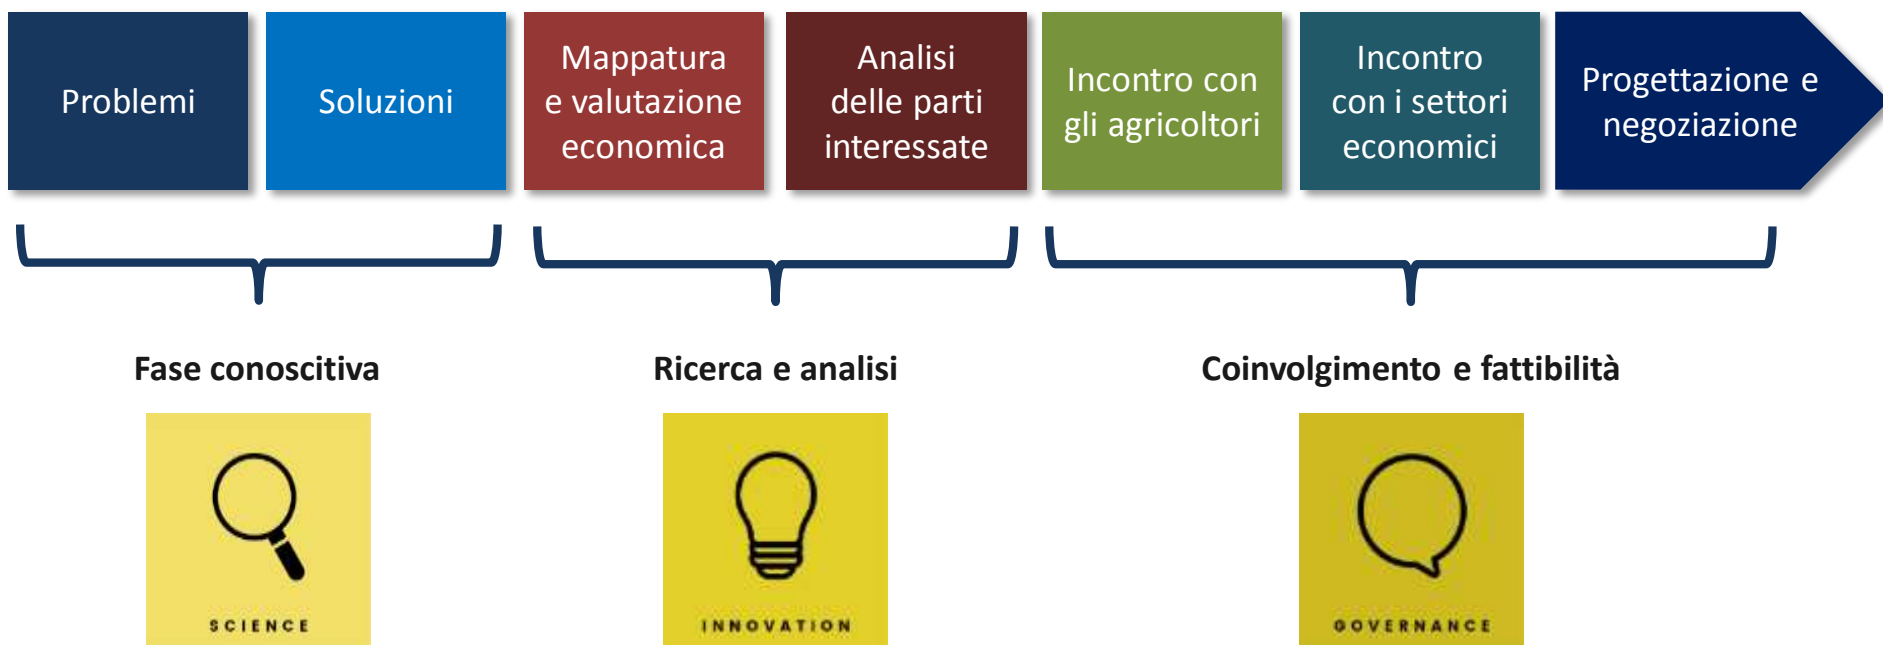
Problemi

Soluzioni

Mappatura e valutazione economica

Analisi delle parti interessate

Incontro con gli agricoltori

Incontro con i settori economici

Progettazione e negoziazione

Fase conoscitiva

Ricerca e analisi

Coinvolgimento e fattibilità

SCIENCE

INNOVATION

GOVERNANCE